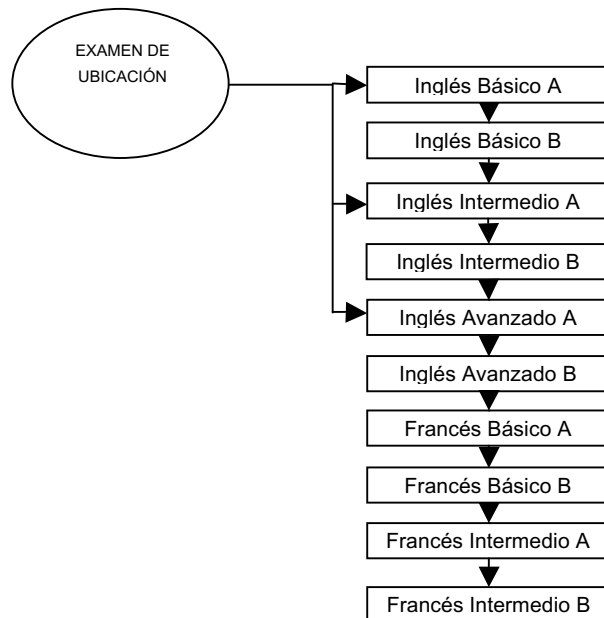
EXAMEN DE UBICACIÓN

Inglés Básico A

Inglés Básico B

Inglés Intermedio A

Inglés Intermedio B

Inglés Avanzado A

Inglés Avanzado B

Francés Básico A

Francés Básico B

Francés Intermedio A

Francés Intermedio B